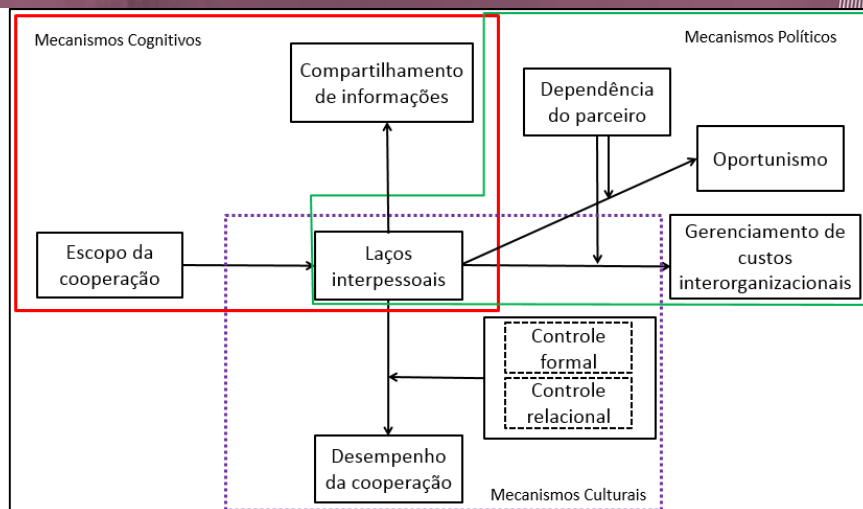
Mecanismos Cognitivos

Mecanismos Políticos

Compartilhamento de informações

Dependência do parceiro

Oportunismo

Escopo da cooperação

Laços interpessoais

Gerenciamento de custos interorganizacionais

Controle formal

Controle relacional

Desempenho da cooperação

Mecanismos Culturais